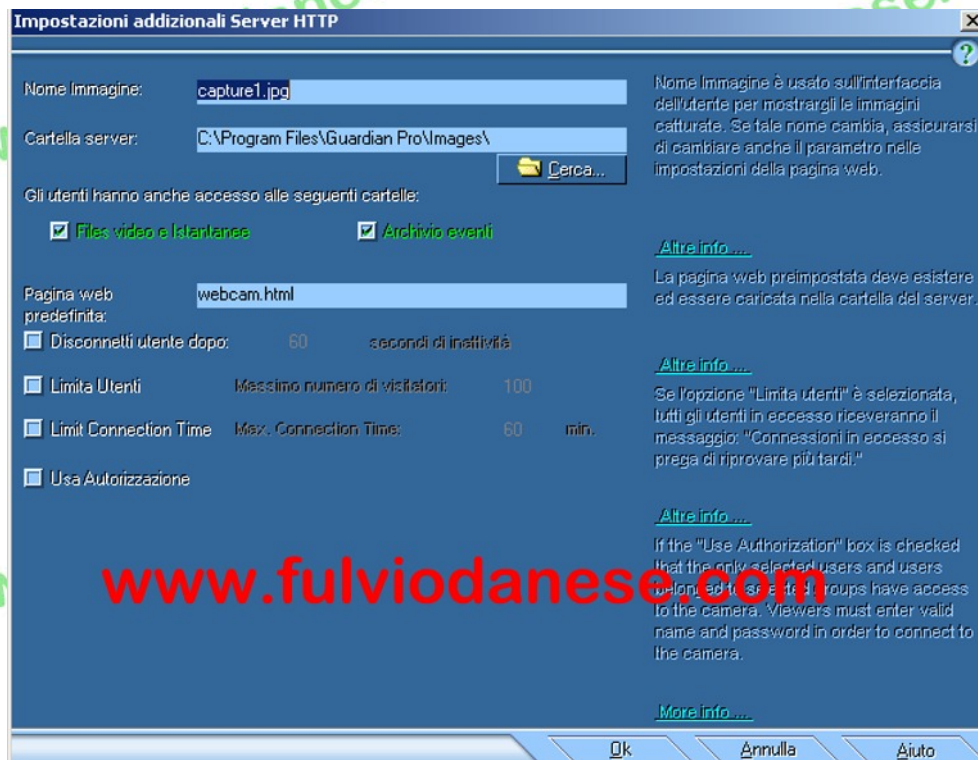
Impostazioni addizionali Server HTTP

Nome Immagine: capture1.jpg

Cartella server: C:\Program Files\Guardian Pro\Images\

Cerca...

Gli utenti hanno anche accesso alle seguenti cartelle:

Files video e Istantanee

Archivio eventi

Pagina web predefinita: webcam.html

Disconnetti utente dopo: 60 secondi di inattività

Limita Utenti Massimo numero di visitatori: 100

Limit Connection Time Max. Connection Time: 60 min.

Usa Autorizzazione

Nome Immagine è usato sull'interfaccia dell'utente per mostrargli le immagini catturate. Se tale nome cambia, assicurarsi di cambiare anche il parametro nelle impostazioni della pagina web.

Altre info ....

La pagina web preimpostata deve esistere ed essere caricata nella cartella del server.

Altre info ....

Se l'opzione "Limita utenti" è selezionata, tutti gli utenti in eccesso riceveranno il messaggio: "Connessioni in eccesso si prega di riprovare più tardi."

Altre info ....

If the "Use Authorization" box is checked that the only selected users and users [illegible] groups have access to the camera. Viewers must enter valid name and password in order to connect to the camera.

More info ....

www.fulviodanese.com

Ok Annulla Aiuto